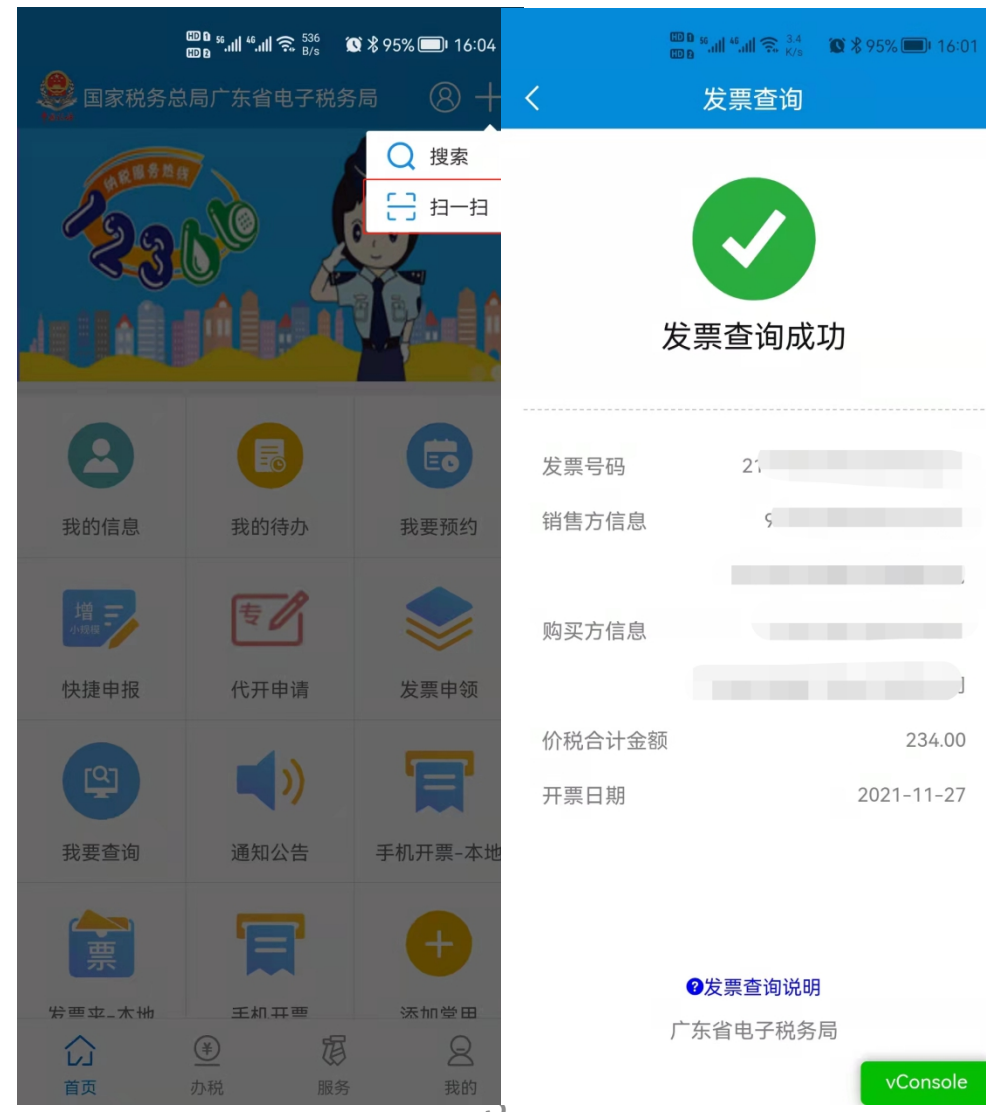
HD 5G 4G 536 B/s 95% 16:04

国家税务总局广东省电子税务局

搜索
扫一扫

纳税服务热线
12366

我的信息
我的待办
我要预约

增 小规模
快捷申报
专
代开申请
发票申领

我要查询
通知公告
手机开票-本地

票
发票夹-本地
手机开票
添加常用

首页
办税
服务
我的

HD 5G 4G 3.4 K/s 95% 16:01

发票查询

发票查询成功

发票号码 2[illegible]
销售方信息 9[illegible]
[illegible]
购买方信息 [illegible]
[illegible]
价税合计金额 234.00
开票日期 2021-11-27

发票查询说明
广东省电子税务局

vConsole